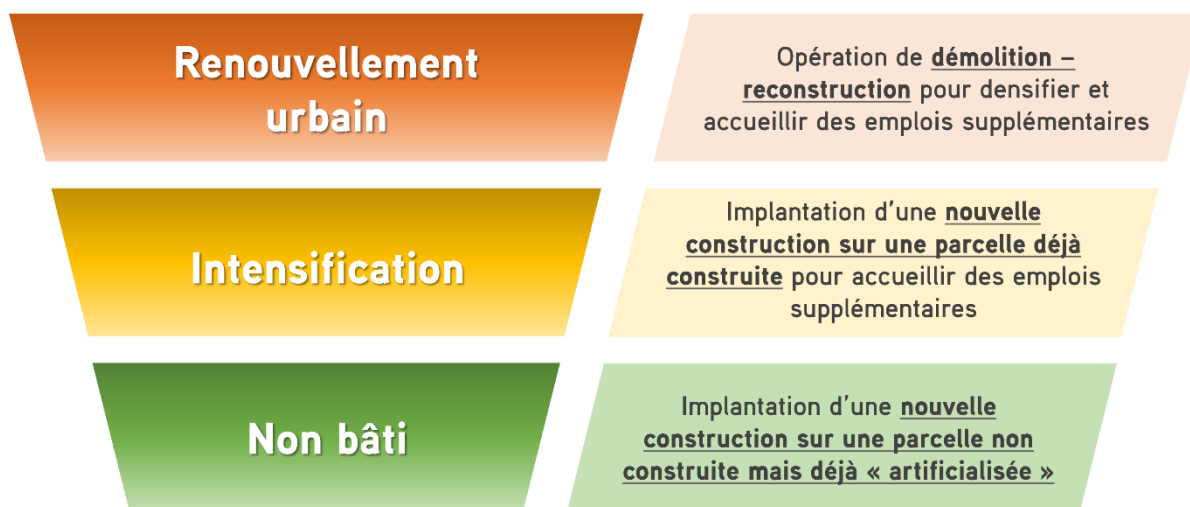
Renouvellement urbain

Opération de démolition – reconstruction pour densifier et accueillir des emplois supplémentaires

Intensification

Implantation d'une nouvelle construction sur une parcelle déjà construite pour accueillir des emplois supplémentaires

Non bâti

Implantation d'une nouvelle construction sur une parcelle non construite mais déjà « artificialisée »